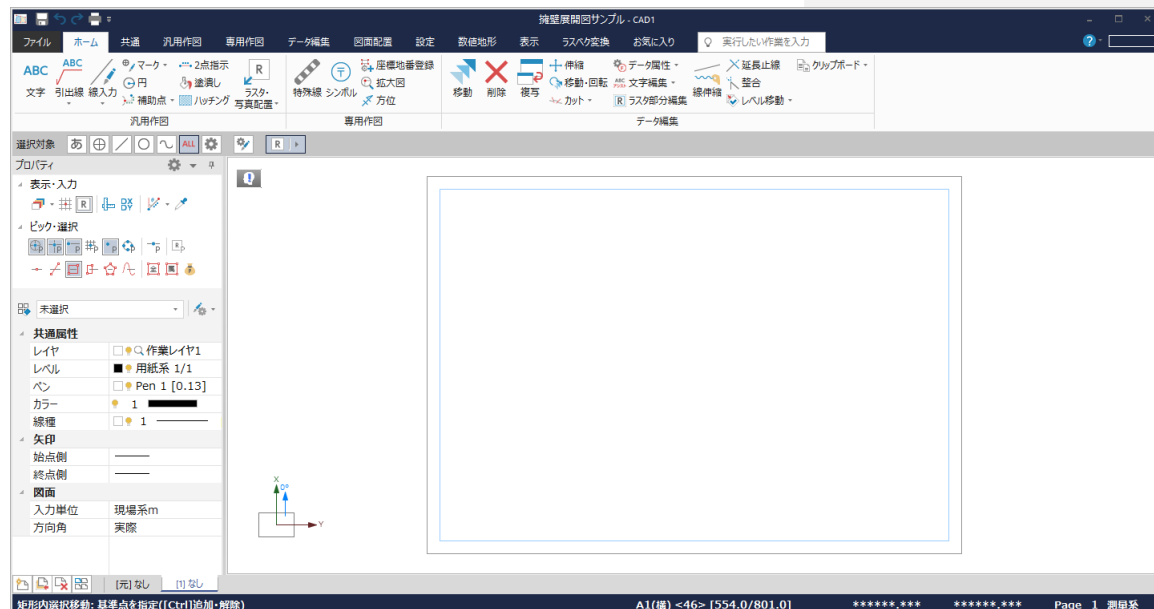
擁壁展開図サンプル - CAD1

ファイル ホーム 共通 汎用作図 専用作図 データ編集 図面配置 設定 数値地形 表示 ラスベク変換 お気に入り 実行したい作業を入力

文字 引出線 線入力 マーク 円 補助点 2点指示 塗潰し ハッチング ラスタ・写真配置
汎用作図
特殊線 シンボル 座標地番登録 拡大図 方位
専用作図
移動 削除 複写 伸縮 移動・回転 カット データ属性 文字編集 ラスタ部分編集 線伸縮 延長止線 整合 レベル移動 クリップボード
データ編集

選択対象 あ ALL R

プロパティ
表示・入力
R
ピック・選択

未選択
共通属性
| レイヤ | 作業レイヤ1 |
|---|---|
| レベル | 用紙系 1/1 |
| ペン | Pen 1 [0.13] |
| カラー | 1 |
| 線種 | 1 |
矢印
| 始点側 | |
|---|---|
| 終点側 | |
図面
| 入力単位 | 現場系m |
|---|---|
| 方向角 | 実際 |

X
0°
Y

[元] なし [1] なし

矩形内選択移動: 基準点を指定([Ctrl]追加・解除) A1(横) <46> [554.0/801.0] ******.*** ******.*** Page 1 測量系